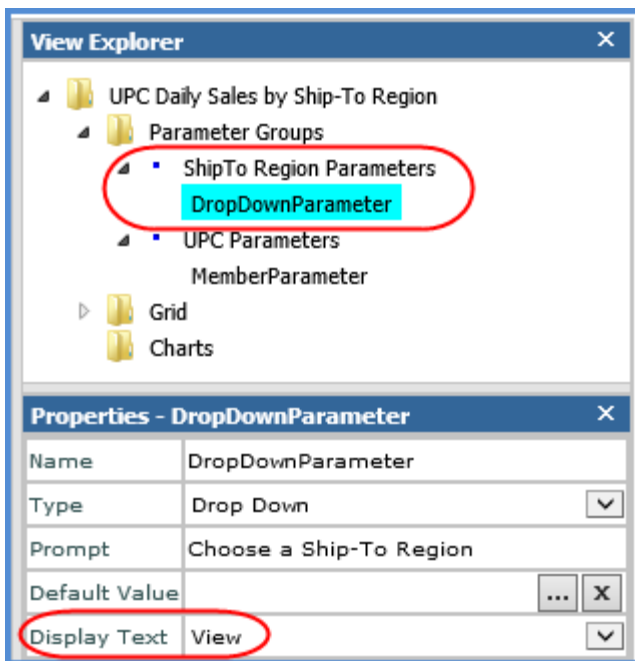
View Explorer ×

UPC Daily Sales by Ship-To Region
Parameter Groups
ShipTo Region Parameters
DropDownParameter
UPC Parameters
MemberParameter
Grid
Charts

Properties - DropDownParameter ×

| | |
|---|---|
| Name | DropDownParameter |
| Type | Drop Down |
| Prompt | Choose a Ship-To Region |
| Default Value | ... X |
| Display Text | View |